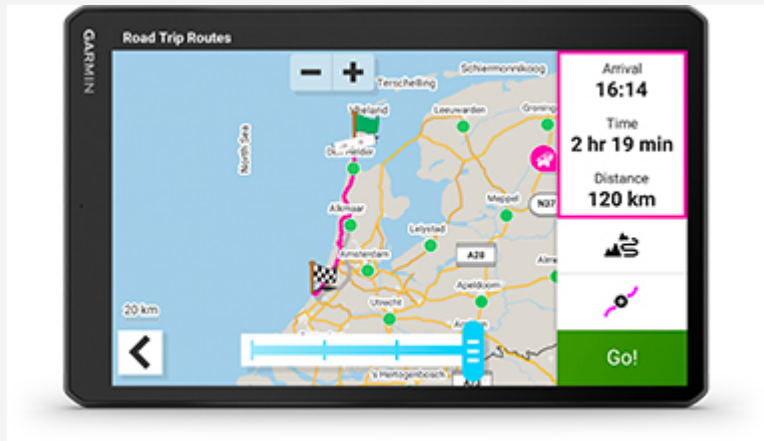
GARMIN

Road Trip Routes

−
+

Terschelling
Schiermonnikoog
Vlieland
Leeuwarden
Groning
Den Helder
North Sea
Alkmaar
Meppel
N37
Lelystad
Amsterdam
A28
Almel
Utrecht
Apeldoorn
20 km
's-Hertogenbosch

Arrival
16:14
Time
2 hr 19 min
Distance
120 km

Go!